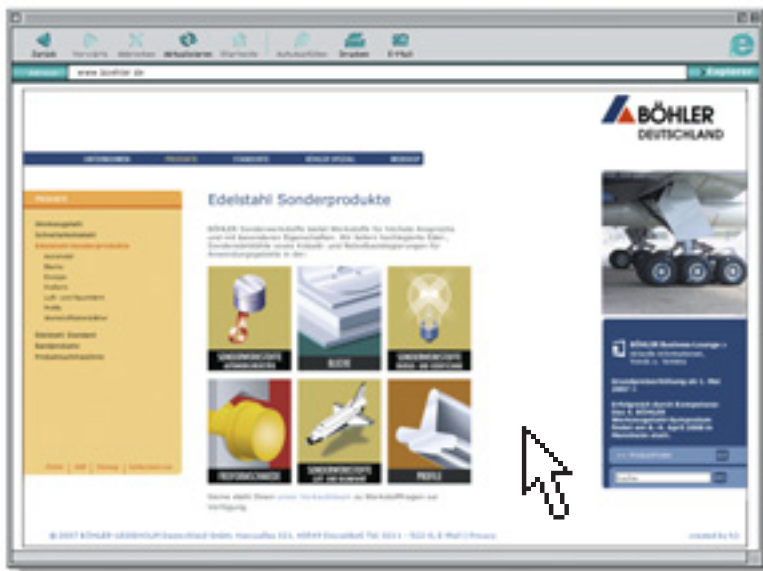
Zurück Vorwärts Abbrechen Aktualisieren Startseite AutoAusfüllen Drucken E-Mail

www.boehler.de

Explorer

BÖHLER DEUTSCHLAND

UNTERNEHMEN PRODUKTE STANDORTE BÖHLER SPEZIAL WEBSHOP

PRODUKTE

Edelstahl Sonderprodukte

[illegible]

SONDERWERKSTOFFE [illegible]

BLECHE

SONDERWERKSTOFFE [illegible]

PROFORMSCHMIEDE

SONDERWERKSTOFFE LUFT- UND RAUMFAHRT

PROFILE

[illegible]

BÖHLER Business-Lounge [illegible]

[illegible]

© 2007 BÖHLER-UDDEHOLM Deutschland GmbH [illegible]